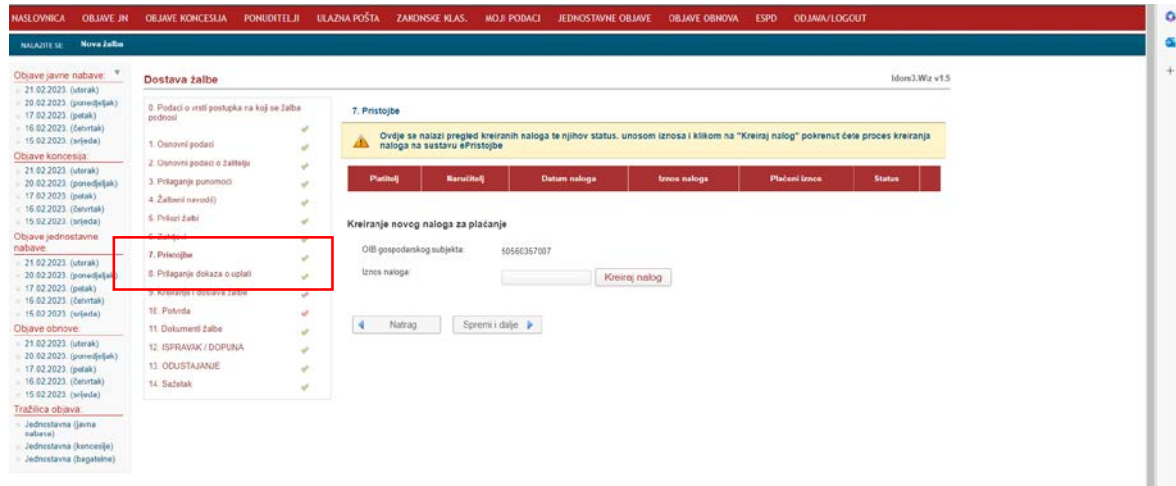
NASLOVNICA OBJAVE JN OBJAVE KONCESIJA PONUDITELJI ULAZNA POŠTA ZAKONSKE KLAS. MOJI PODACI JEDNOSTAVNE OBJAVE OBJAVE OBNOVA ESPD ODJAVA/LOGOUT

NALAZITE SE: Nova žalba

Objave javne nabave:
21.02.2023. (utorak)
20.02.2023. (ponedjeljak)
17.02.2023. (petak)
16.02.2023. (četvrtak)
15.02.2023. (srijeda)
Objave koncesija:
21.02.2023. (utorak)
20.02.2023. (ponedjeljak)
17.02.2023. (petak)
16.02.2023. (četvrtak)
15.02.2023. (srijeda)
Objave jednostavne nabave:
21.02.2023. (utorak)
20.02.2023. (ponedjeljak)
17.02.2023. (petak)
16.02.2023. (četvrtak)
15.02.2023. (srijeda)
Objave obnove:
21.02.2023. (utorak)
20.02.2023. (ponedjeljak)
17.02.2023. (petak)
16.02.2023. (četvrtak)
15.02.2023. (srijeda)
Tražilica objava:
Jednostavna (javna nabava)
Jednostavna (koncesije)
Jednostavna (bagatelne)

Dostava žalbe

Idom3.Wiz v1.5

0. Podaci o vrsti postupka na koji se žalba podnosi
1. Osnovni podaci
2. Osnovni podaci o žalitelju
3. Prilaganje punomoći
4. Žalbeni navod(i)
5. Prilozi žalbi
6. Zahtjevi
7. Pristojbe
8. Prilaganje dokaza o uplati
9. Kreiranje i dostava žalbe
10. Potvrda
11. Dokumenti žalbe
12. ISPRAVAK / DOPUNA
13. ODUSTAJANJE
14. Sažetak

7. Pristojbe

Ovdje se nalazi pregled kreiranih naloga te njihov status. unosom iznosa i klikom na "Kreiraj nalog" pokrenut ćete proces kreiranja naloga na sustavu ePristojbe

| Platitelj | Naručitelj | Datum naloga | Iznos naloga | Plaćeni iznos | Status |
|---|---|---|---|---|---|

Kreiranje novog naloga za plaćanje

OIB gospodarskog subjekta: 50560357007

Iznos naloga: Kreiraj nalog

Natrag Spremi i dalje